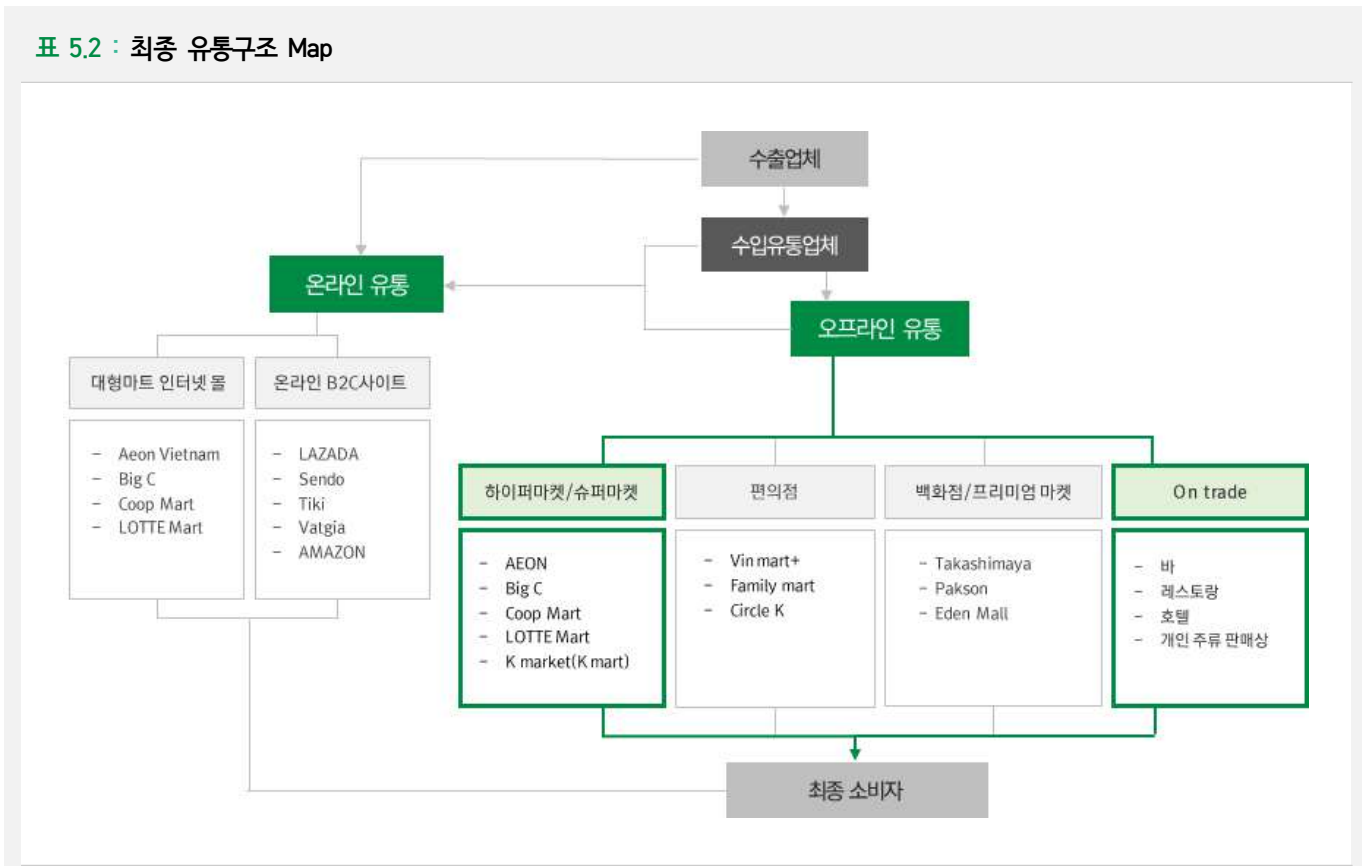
표 5.2 : 최종 유통구조 Map

수출업체

수입유통업체

온라인 유통

오프라인 유통

대형마트 인터넷 몰

온라인 B2C사이트

- Aeon Vietnam
- Big C
- Coop Mart
- LOTTE Mart

- LAZADA
- Sendo
- Tiki
- Vatgia
- AMAZON

하이퍼마켓/슈퍼마켓

편의점

백화점/프리미엄 마켓

On trade

- AEON
- Big C
- Coop Mart
- LOTTE Mart
- K market(K mart)

- Vin mart+
- Family mart
- Circle K

- Takashimaya
- Pakson
- Eden Mall

- 바
- 레스토랑
- 호텔
- 개인 주류 판매상

최종 소비자